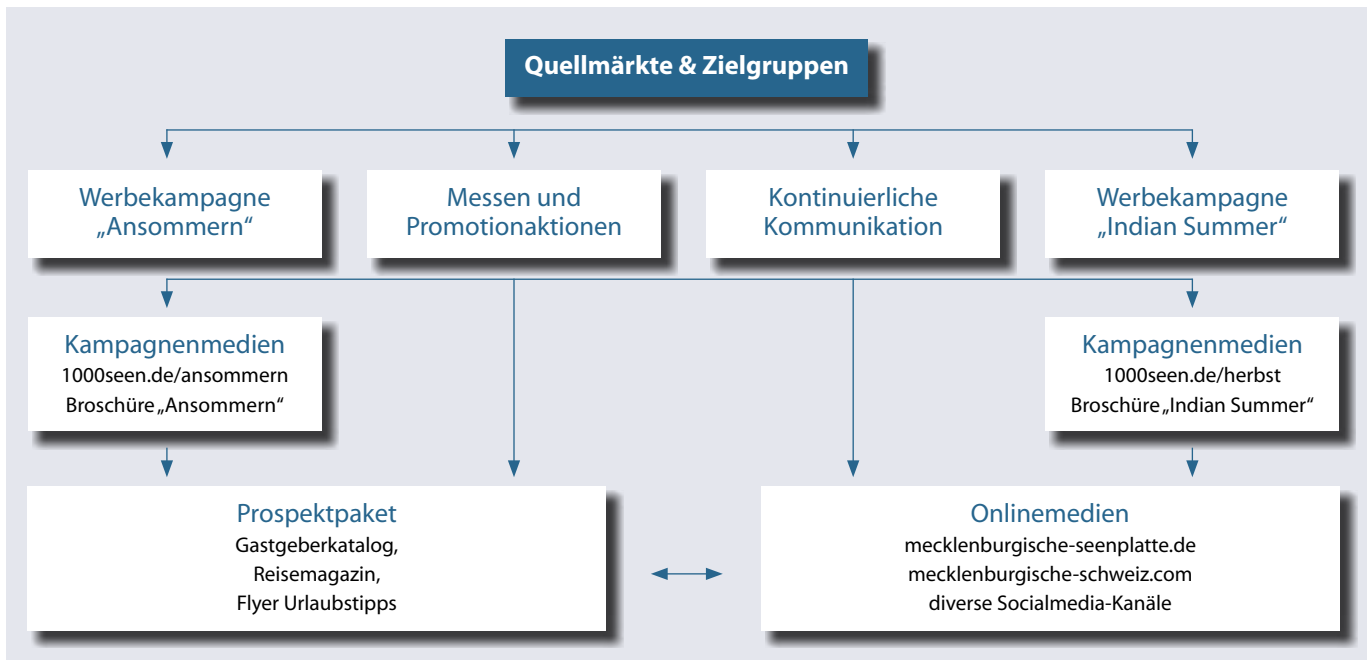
Quellmärkte & Zielgruppen

Werbekampagne „Ansommern“

Messen und Promotionaktionen

Kontinuierliche Kommunikation

Werbekampagne „Indian Summer“

Kampagnenmedien
1000seen.de/ansommern
Broschüre „Ansommern“

Kampagnenmedien
1000seen.de/herbst
Broschüre „Indian Summer“

Prospektpaket
Gastgeberkatalog,
Reisemagazin,
Flyer Urlaubstipps

Onlinemedien
mecklenburgische-seenplatte.de
mecklenburgische-schweiz.com
diverse Socialmedia-Kanäle